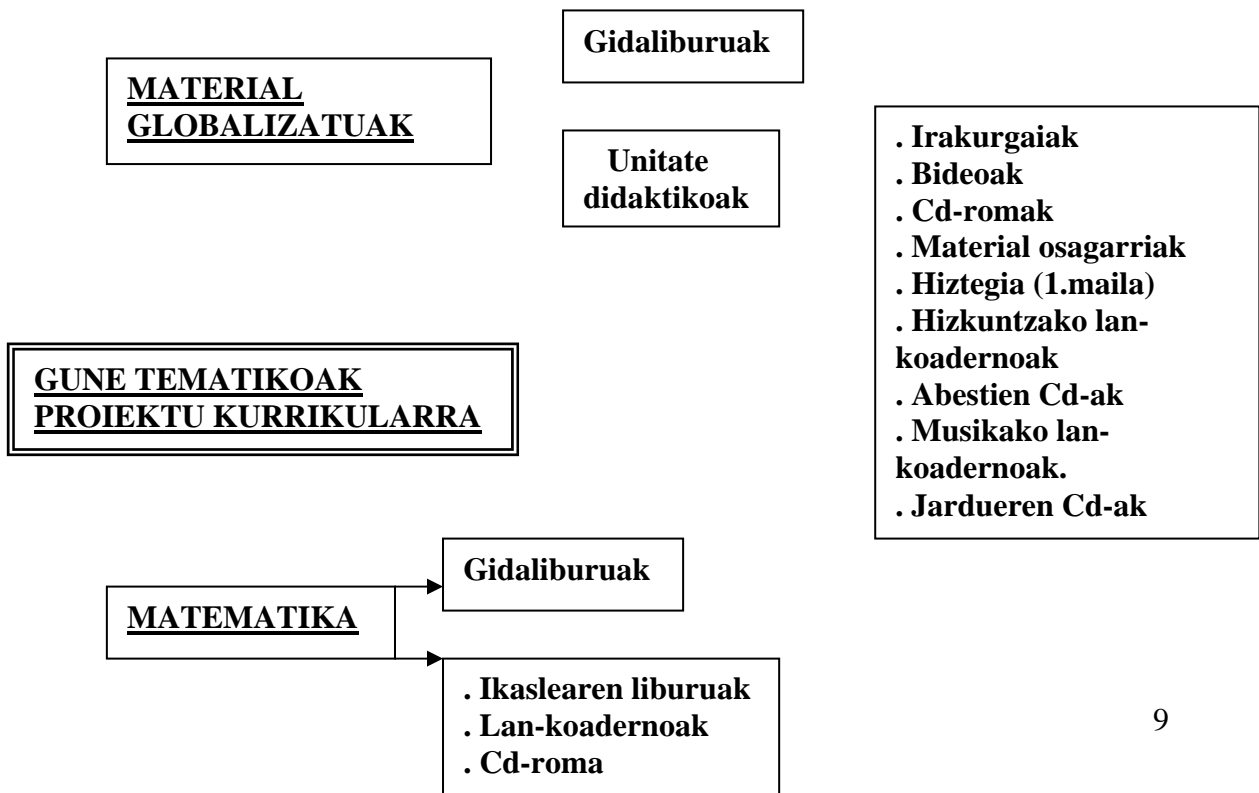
MATERIAL GLOBALIZATUAK

Gidaliburuak

Unitate didaktikoak

. Irakurgaiak
. Bideoak
. Cd-romak
. Material osagarriak
. Hiztegia (1.maila)
. Hizkuntzako lan-koadernoak
. Abestien Cd-ak
. Musikako lan-koadernoak.
. Jardueren Cd-ak

GUNE TEMATIKOAK PROIEKTU KURRIKULARRA

MATEMATIKA

Gidaliburuak

. Ikaslearen liburuak
. Lan-koadernoak
. Cd-roma

9